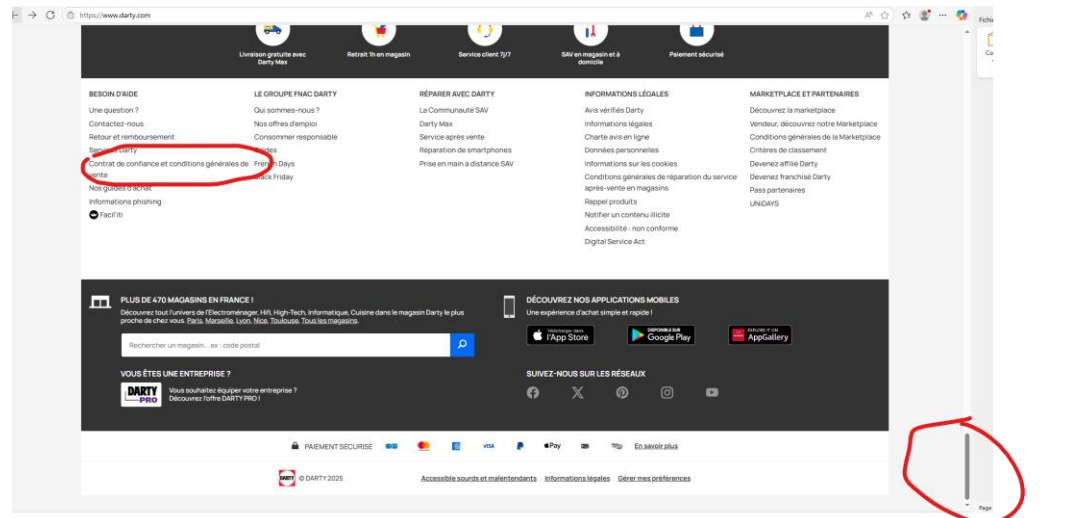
https://www.darty.com

Livraison gratuite avec Darty Max
Retrait 1h en magasin
Service client 7j/7
SAV en magasin et à domicile
Paiement sécurisé

BESOIN D'AIDE
Une question ?
Contactez-nous
Retour et remboursement
Services Darty
Contrat de confiance et conditions générales de vente
Nos guides d'achat
Informations phishing
Facil'iti

LE GROUPE FNAC DARTY
Qui sommes-nous ?
Nos offres d'emploi
Consommer responsable
Guides
French Days
Black Friday

RÉPARER AVEC DARTY
La Communauté SAV
Darty Max
Service après vente
Réparation de smartphones
Prise en main à distance SAV

INFORMATIONS LÉGALES
Avis vérifiés Darty
Informations légales
Charte avis en ligne
Données personnelles
Informations sur les cookies
Conditions générales de réparation du service après-vente en magasins
Rappel produits
Notifier un contenu illicite
Accessibilité : non conforme
Digital Service Act

MARKETPLACE ET PARTENAIRES
Découvrez la marketplace
Vendeur, découvrez notre Marketplace
Conditions générales de la Marketplace
Critères de classement
Devenez affilié Darty
Devenez franchisé Darty
Pass partenaires
UNiDAYS

PLUS DE 470 MAGASINS EN FRANCE !
Découvrez tout l'univers de l'Electroménager, Hifi, High-Tech, Informatique, Cuisine dans le magasin Darty le plus proche de chez vous. Paris, Marseille, Lyon, Nice, Toulouse, Tous les magasins.
Rechercher un magasin... ex : code postal

DÉCOUVREZ NOS APPLICATIONS MOBILES
Une expérience d'achat simple et rapide !
Télécharger dans l'App Store
DISPONIBLE SUR Google Play
EXPLORE IT ON AppGallery

VOUS ÊTES UNE ENTREPRISE ?
DARTY PRO
Vous souhaitez équiper votre entreprise ?
Découvrez l'offre DARTY PRO !

SUIVEZ-NOUS SUR LES RÉSEAUX

PAIEMENT SÉCURISÉ
VISA
Pay
En savoir plus

DARTY © DARTY 2025
Accessible sourds et malentendants
Informations légales
Gérer mes préférences